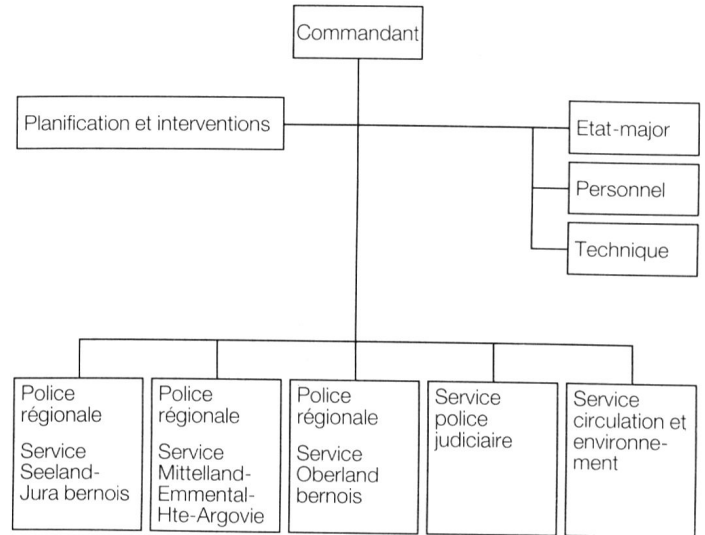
Commandant

Planification et interventions

Etat-major

Personnel

Technique

Police régionale

Service Seeland-Jura bernois

Police régionale

Service Mittelland-Emmental-Hte-Argovie

Police régionale

Service Oberland bernois

Service police judiciaire

Service circulation et environnement